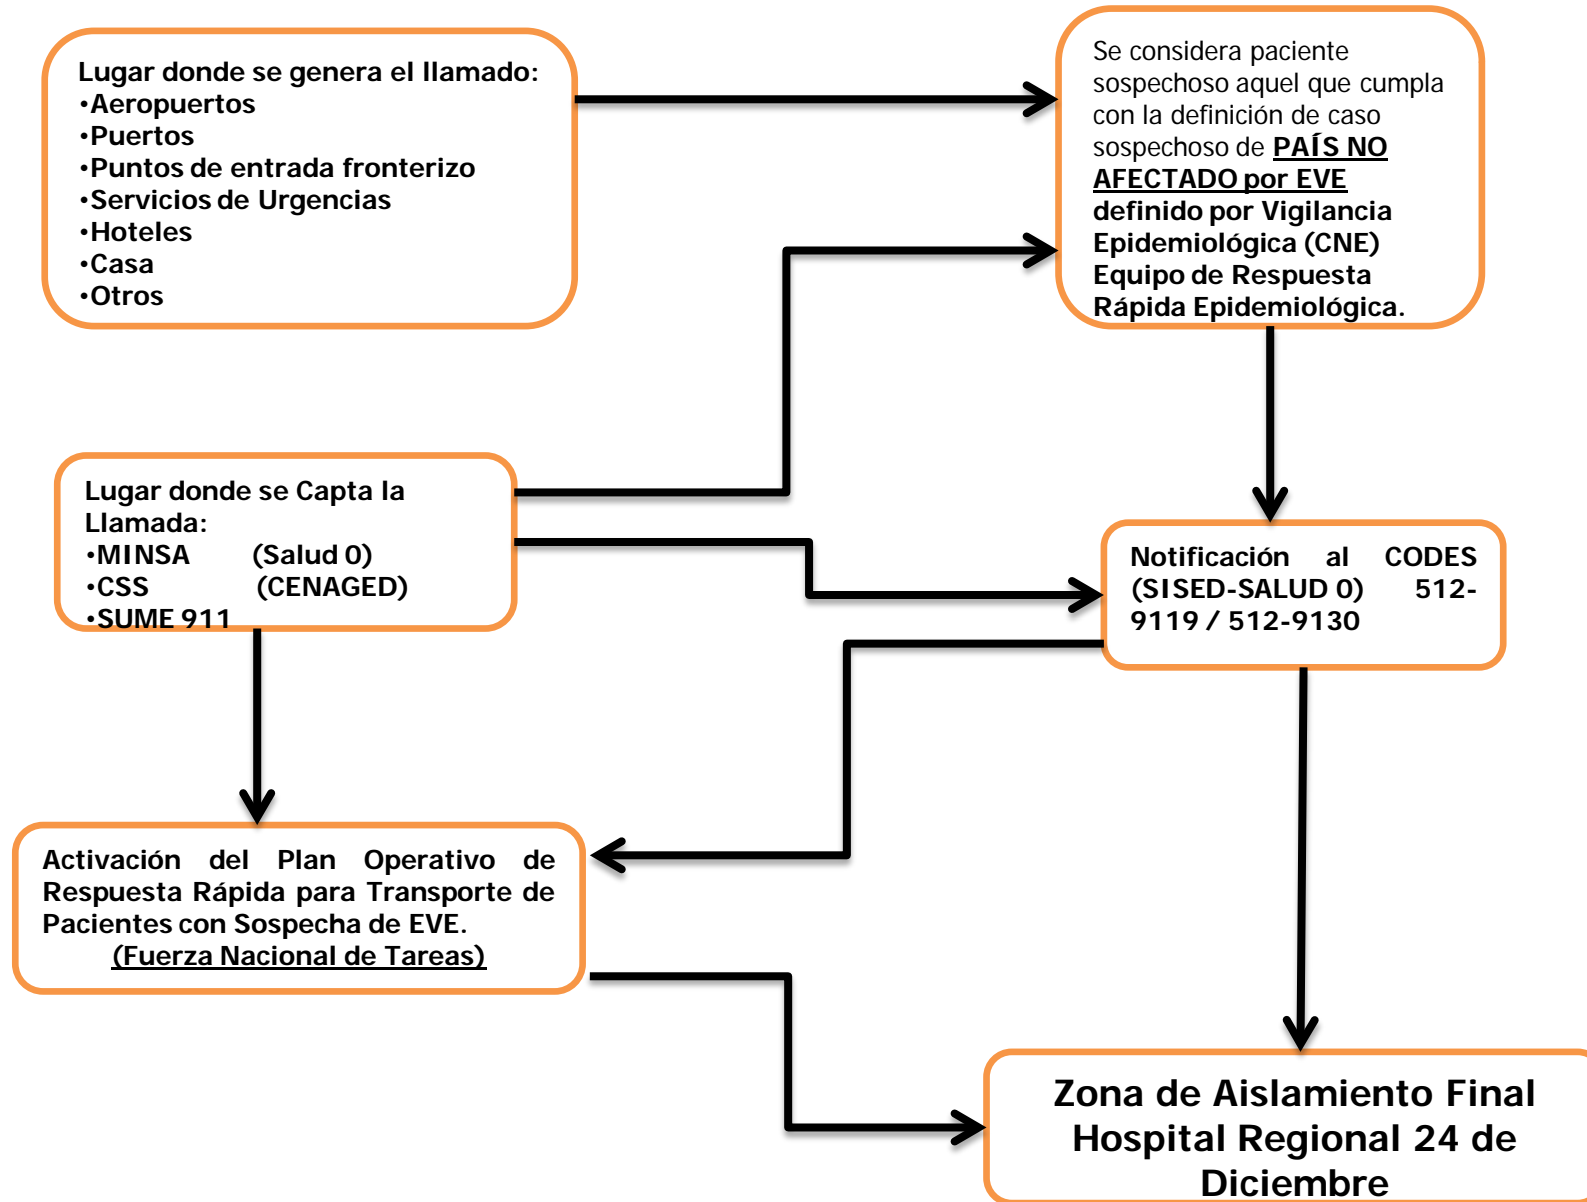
Lugar donde se genera el llamado:
•Aeropuertos
•Puertos
•Puntos de entrada fronterizo
•Servicios de Urgencias
•Hoteles
•Casa
•Otros

Se considera paciente sospechoso aquel que cumpla con la definición de caso sospechoso de PAÍS NO AFECTADO por EVE definido por Vigilancia Epidemiológica (CNE) Equipo de Respuesta Rápida Epidemiológica.

Lugar donde se Capta la Llamada:
•MINSA (Salud 0)
•CSS (CENAGED)
•SUME 911

Notificación al CODES (SISED-SALUD 0) 512-9119 / 512-9130

Activación del Plan Operativo de Respuesta Rápida para Transporte de Pacientes con Sospecha de EVE.
(Fuerza Nacional de Tareas)

Zona de Aislamiento Final Hospital Regional 24 de Diciembre